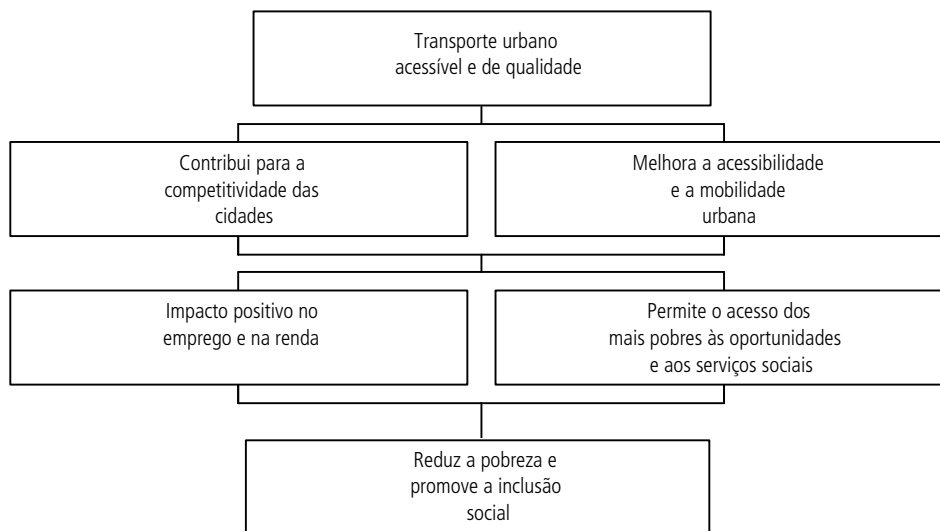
Transporte urbano acessível e de qualidade

Contribui para a competitividade das cidades

Melhora a acessibilidade e a mobilidade urbana

Impacto positivo no emprego e na renda

Permite o acesso dos mais pobres às oportunidades e aos serviços sociais

Reduz a pobreza e promove a inclusão social